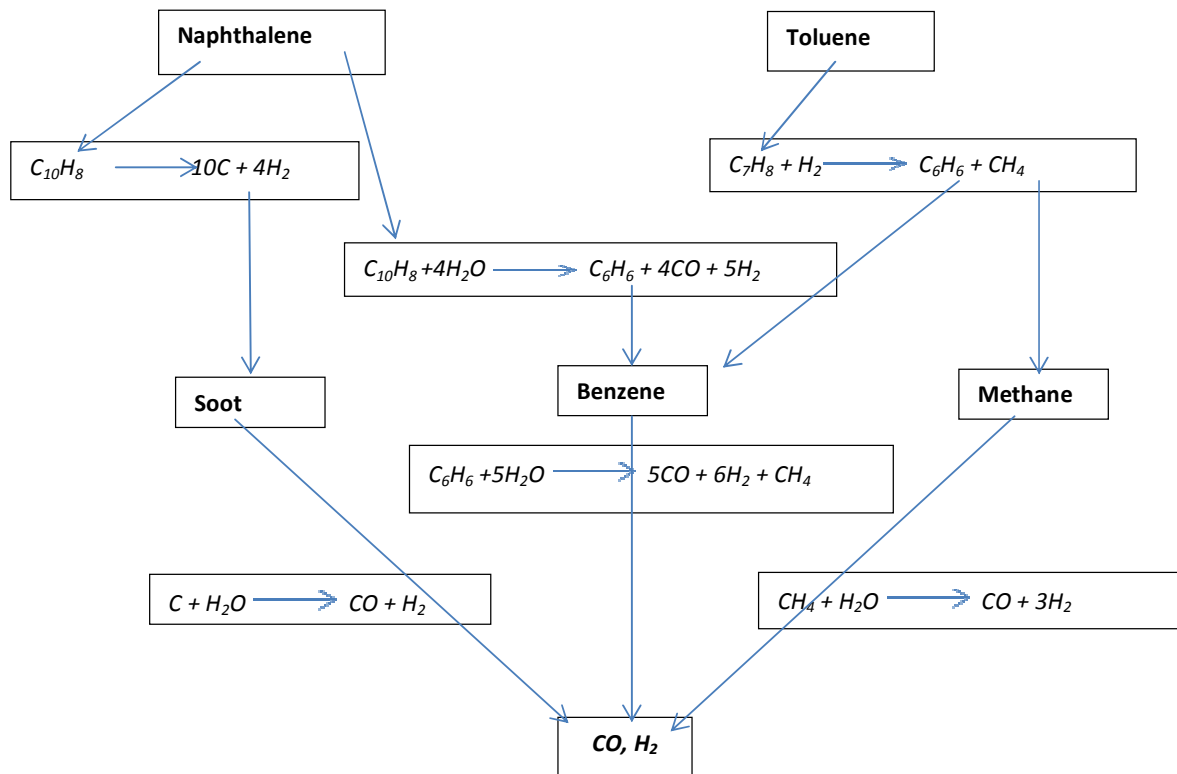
Naphthalene

Toluene

$C_{10}H_8 \rightarrow 10C + 4H_2$

$C_7H_8 + H_2 \rightarrow C_6H_6 + CH_4$

$C_{10}H_8 + 4H_2O \rightarrow C_6H_6 + 4CO + 5H_2$

Soot

Benzene

Methane

$C_6H_6 + 5H_2O \rightarrow 5CO + 6H_2 + CH_4$

$C + H_2O \rightarrow CO + H_2$

$CH_4 + H_2O \rightarrow CO + 3H_2$

$CO, H_2$